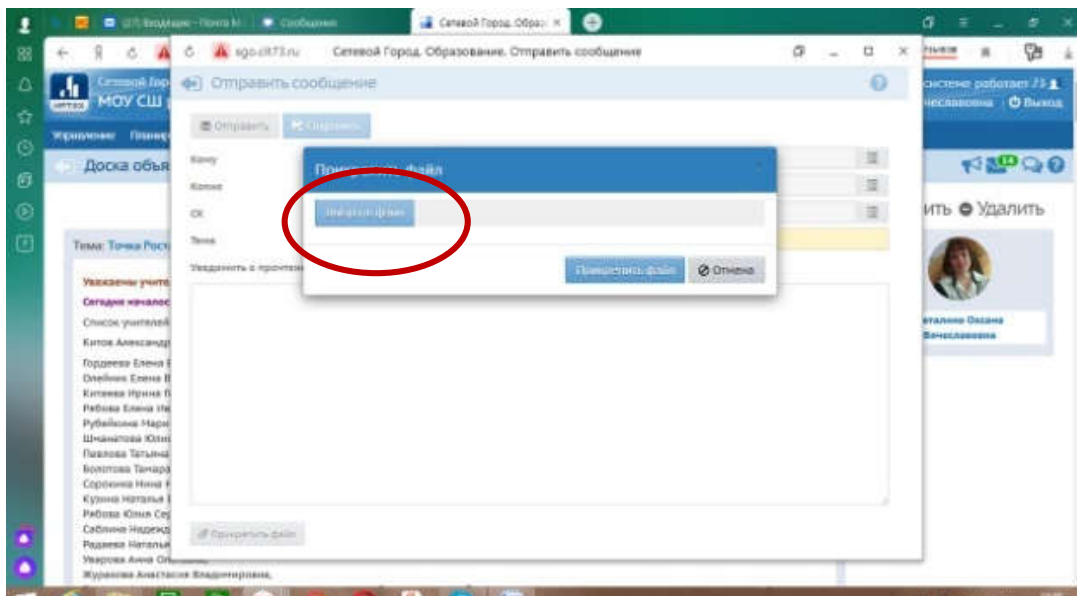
(27) Входящие - Почта M | Сообщения | Сетевой Город. Образ ×

sgo.cit73.ru Сетевой Город. Образование. Отправить сообщение

Сетевой Гор
МОУ СШ

системе работает
Вячеславовна | Выход

Управление Плани

Доска объя

Отправить сообщение

Отправить | Сохранить

Кому
Копия
СК
Тема
Уведомить о прочтении

Прикрепить файл

Выбрать файл

Прикрепить файл | Отмена

Прикрепить файл

ить Удалить

Тема: Точка Рост

Уважаемы учите
Сегодня началос
Список учителей
Китов Александр
Гордеева Елена
Олейник Елена
Китаева Ирина
Рябова Елена
Рубейкина Мари
Шманатова Юли
Павлова Татьяна
Болотова Тамара
Сорокина Нина
Кузина Наталья
Рябова Юлия Се
Саблина Надежд
Радаева Натальи
Уварова Анна Ол
Журавлева Анастасия Владимировна,

аталина Оксана
Вячеславовна